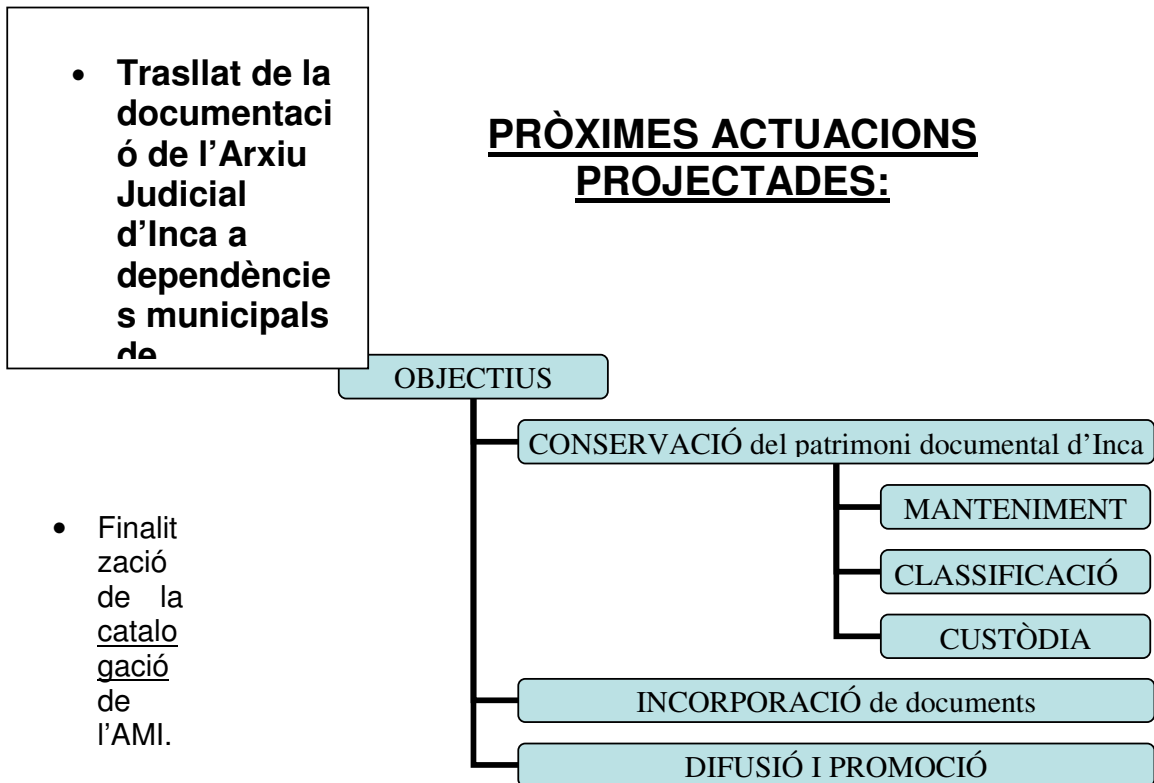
- Trasllat de la documentació de l'Arxiu Judicial d'Inca a dependències municipals de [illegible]

PRÒXIMES ACTUACIONS PROJECTADES:

OBJECTIUS

CONSERVACIÓ del patrimoni documental d'Inca

MANTENIMENT

CLASSIFICACIÓ

CUSTÒDIA

INCORPORACIÓ de documents

DIFUSIÓ I PROMOCIÓ

- Finalització de la catalogació de l'AMI.